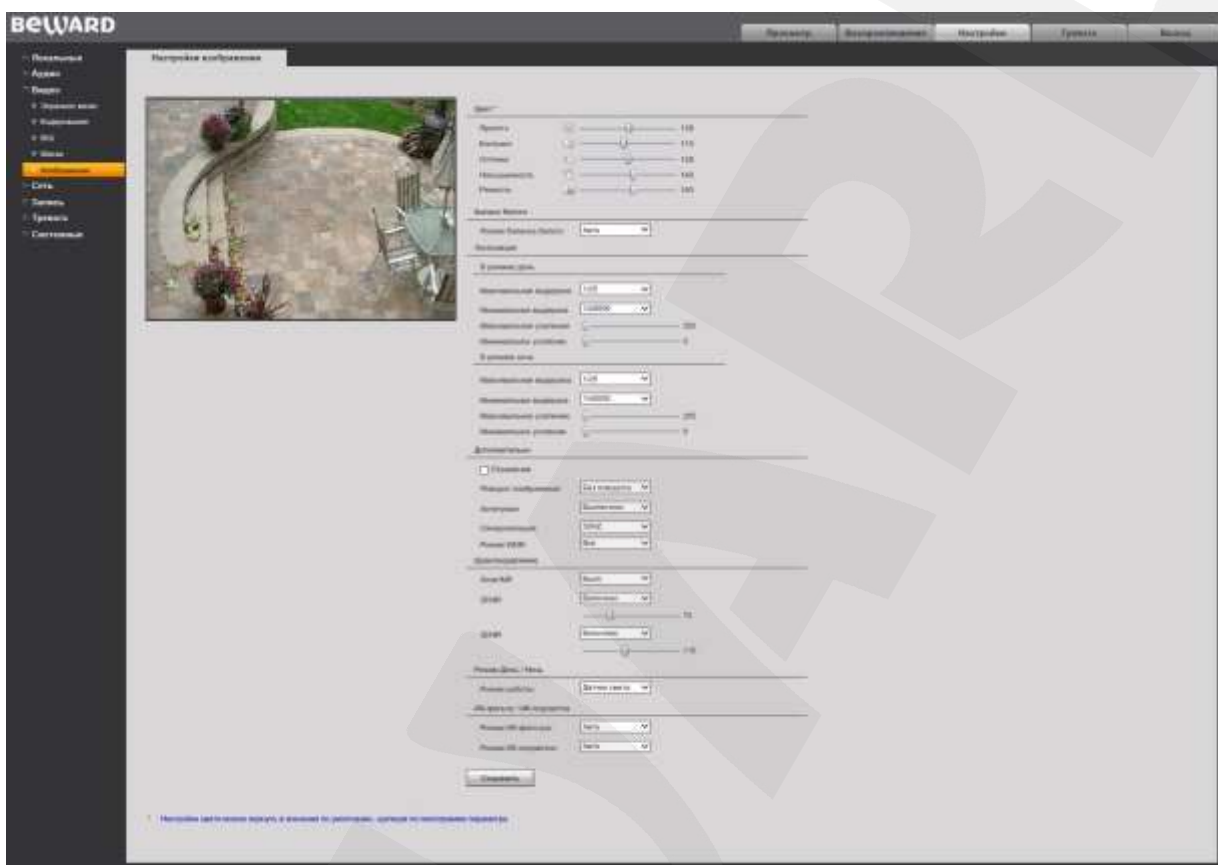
BeWARD

Просмотр | Воспроизведение | Настройки | Тревога | Выход

Локальные
Аудио
Видео
Экранное меню
Кодирование
ROI
Маска
Изображение
Сеть
Запись
Тревога
Системные

Настройки изображения

Цвет*
Яркость 128
Контраст 115
Оттенок 128
Насыщенность 140
Резкость 140

Баланс белого
Режим баланса белого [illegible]

Экспозиция
В режиме день
Максимальная выдержка 1/25
Минимальная выдержка 1/40000
Максимальное усиление 255
Минимальное усиление 0
В режиме ночь
Максимальная выдержка 1/25
Минимальная выдержка 1/40000
Максимальное усиление 255
Минимальное усиление 0

Дополнительно
Отражение
Поворот изображения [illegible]
Антитуман Выключено
Синхронизация 50HZ
Режим WDR Вкл

Шумоподавление
Зона NR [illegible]
2DNR Выключено
70
3DNR Включено
110

Режим День / Ночь
Режим работы Датчик света

ИК-фильтр / ИК-подсветка
Режим ИК-фильтра Авто
Режим ИК-подсветки Авто

Сохранить

* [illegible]